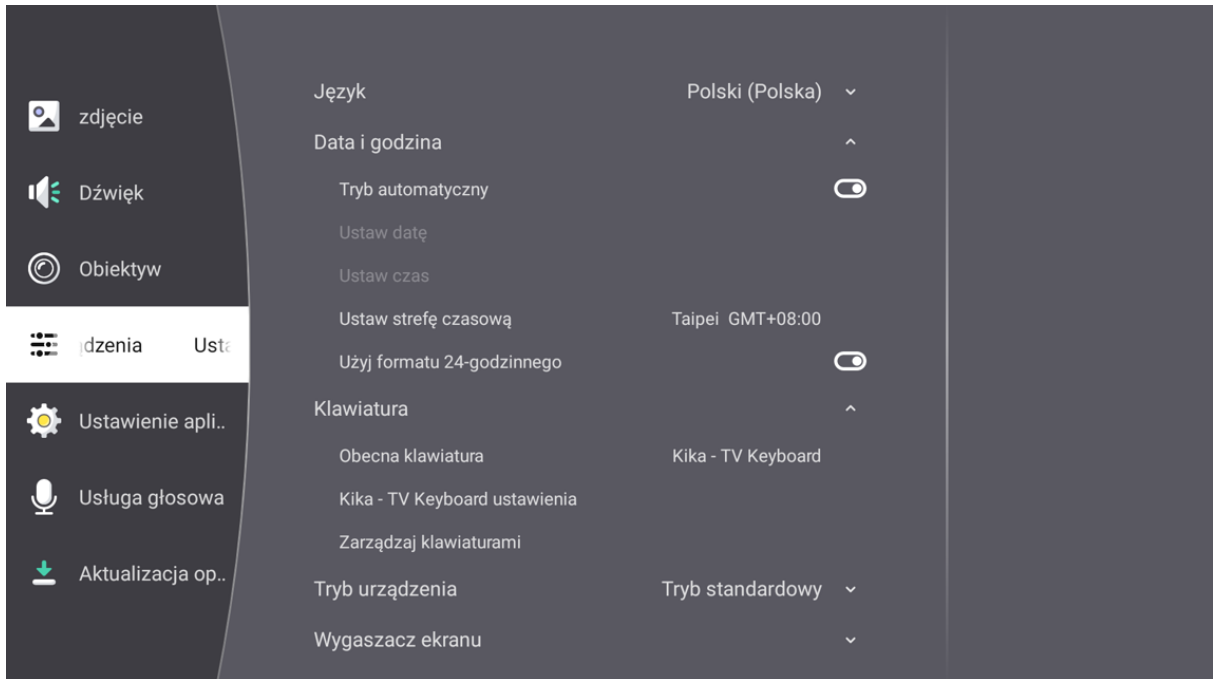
zdjęcie

Dźwięk

Obiektyw

ądzenia Usta

Ustawienie apli..

Usługa głosowa

Aktualizacja op..

Język Polski (Polska)

Data i godzina

Tryb automatyczny

Ustaw datę

Ustaw czas

Ustaw strefę czasową Taipei GMT+08:00

Użyj formatu 24-godzinnego

Klawiatura

Obecna klawiatura Kika - TV Keyboard

Kika - TV Keyboard ustawienia

Zarządzaj klawiaturami

Tryb urządzenia Tryb standardowy

Wygaszacz ekranu